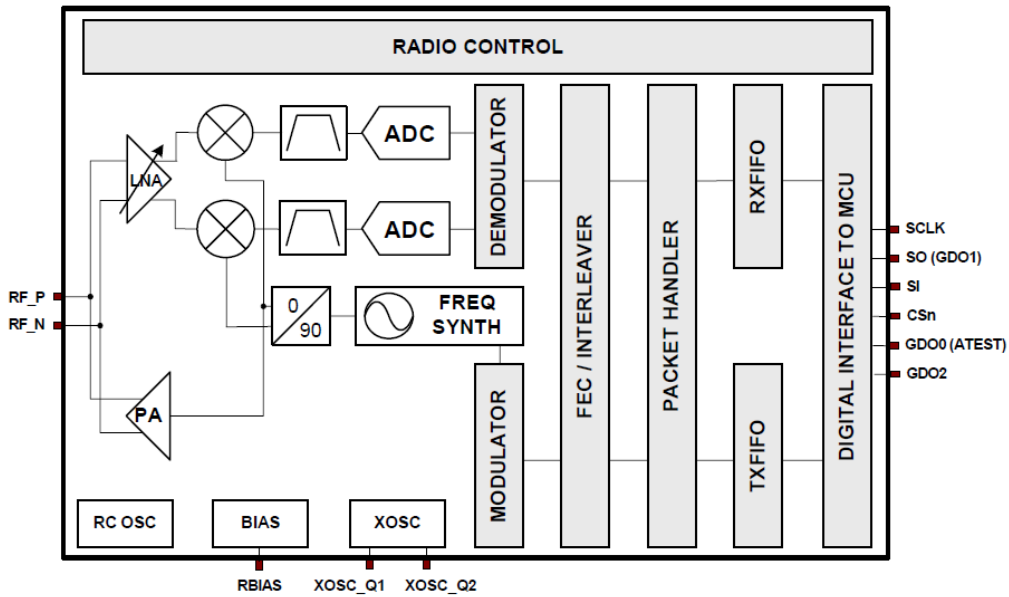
RADIO CONTROL

LNA

ADC

ADC

0

90

FREQ SYNTH

PA

DEMODULATOR

MODULATOR

FEC / INTERLEAVER

PACKET HANDLER

RXFIFO

TXFIFO

DIGITAL INTERFACE TO MCU

RF_P
RF_N

SCLK
SO (GDO1)
SI
CSn
GDO0 (ATEST)
GDO2

RC OSC

BIAS

XOSC

RBIAS

XOSC_Q1

XOSC_Q2